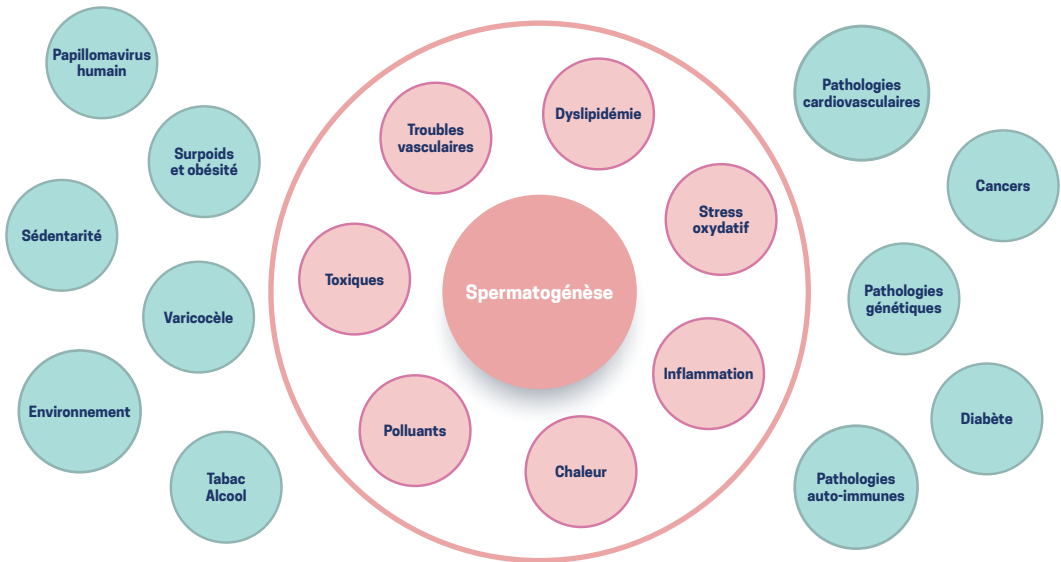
Papillomavirus humain

Surpoids et obésité

Sédentarité

Varicocèle

Environnement

Tabac Alcool

Troubles vasculaires

Dyslipidémie

Stress oxydatif

Toxiques

Spermatogénèse

Inflammation

Polluants

Chaleur

Pathologies cardiovasculaires

Cancers

Pathologies génétiques

Diabète

Pathologies auto-immunes